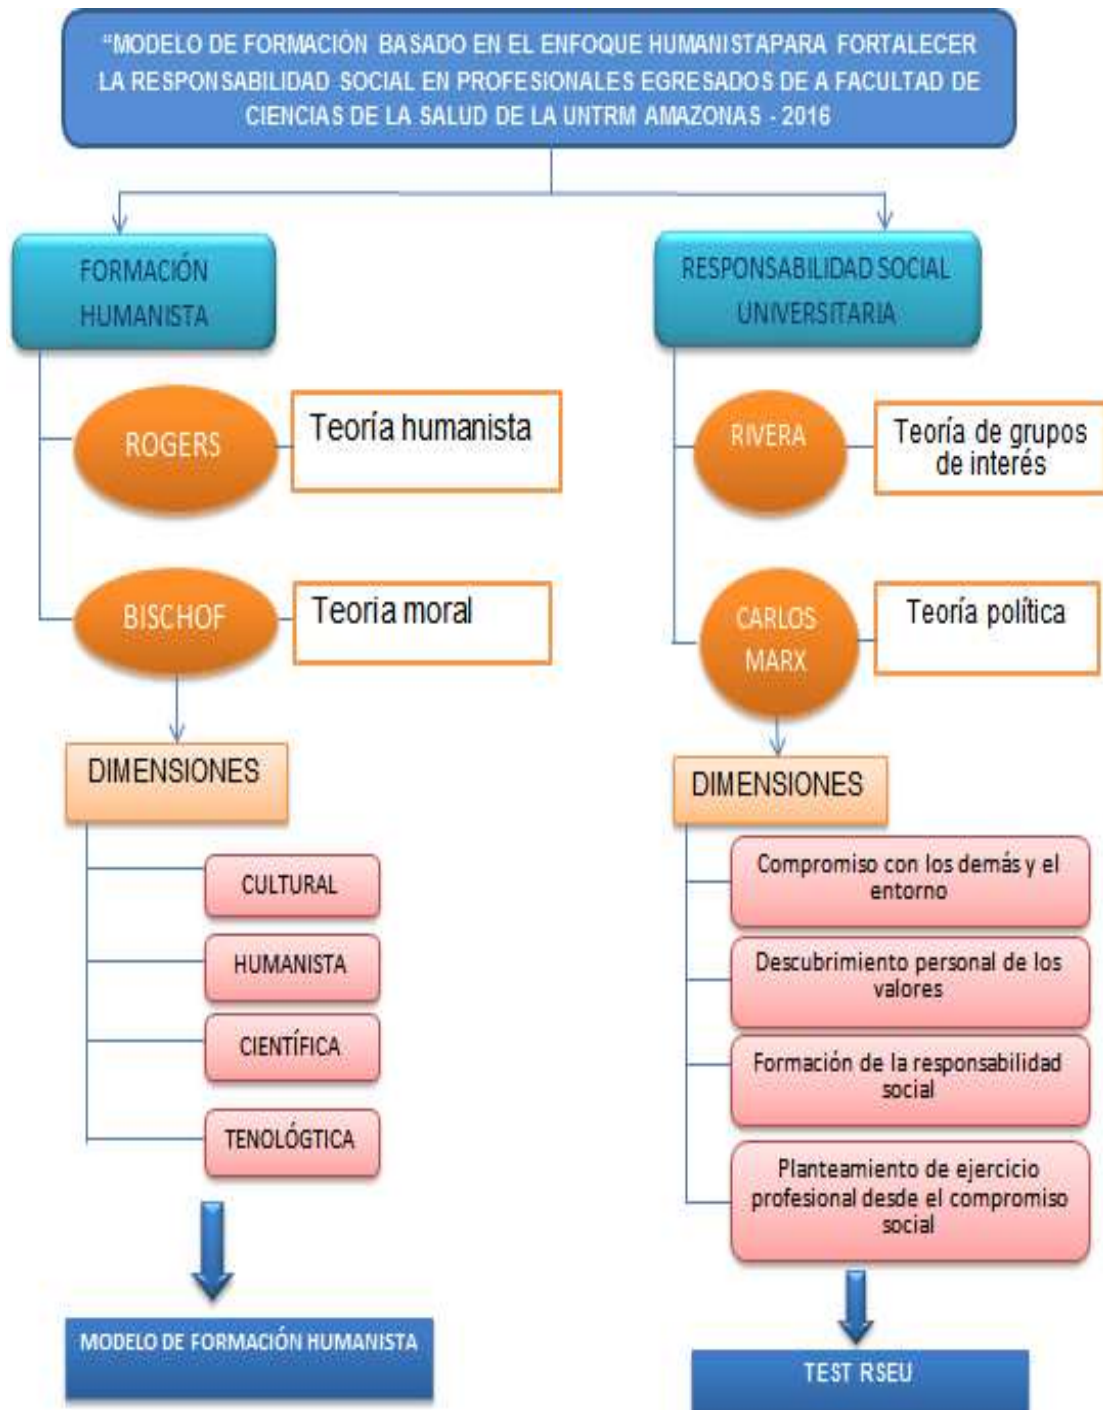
"MODELO DE FORMACIÓN BASADO EN EL ENFOQUE HUMANISTAPARA FORTALECER LA RESPONSABILIDAD SOCIAL EN PROFESIONALES EGRESADOS DE A FACULTAD DE CIENCIAS DE LA SALUD DE LA UNTRM AMAZONAS - 2016

FORMACIÓN HUMANISTA

ROGERS

Teoría humanista

BISCHOF

Teoria moral

DIMENSIONES

CULTURAL

HUMANISTA

CIENTÍFICA

TENOLÓGTICA

MODELO DE FORMACIÓN HUMANISTA

RESPONSABILIDAD SOCIAL UNIVERSITARIA

RIVERA

Teoría de grupos de interés

CARLOS MARX

Teoría política

DIMENSIONES

Compromiso con los demás y el entorno

Descubrimiento personal de los valores

Formación de la responsabilidad social

Planteamiento de ejercicio profesional desde el compromiso social

TEST RSEU